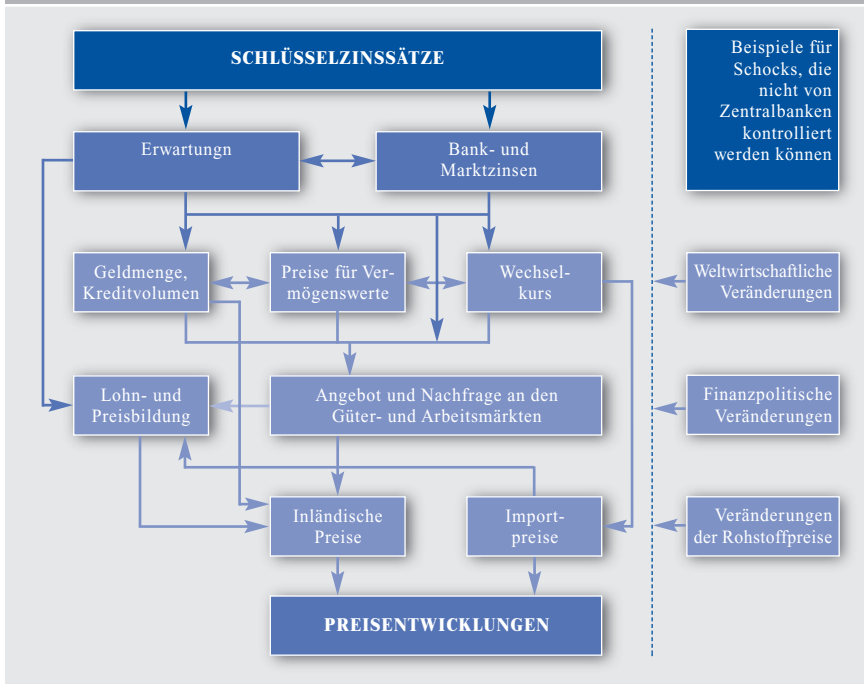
SCHLÜSSELZINSSÄTZE

Erwartungen

Bank- und Marktzinsen

Geldmenge, Kreditvolumen

Preise für Vermögenswerte

Wechselkurs

Lohn- und Preisbildung

Angebot und Nachfrage an den Güter- und Arbeitsmärkten

Inländische Preise

Importpreise

PREISENTWICKLUNGEN

Beispiele für Schocks, die nicht von Zentralbanken kontrolliert werden können

Weltwirtschaftliche Veränderungen

Finanzpolitische Veränderungen

Veränderungen der Rohstoffpreise